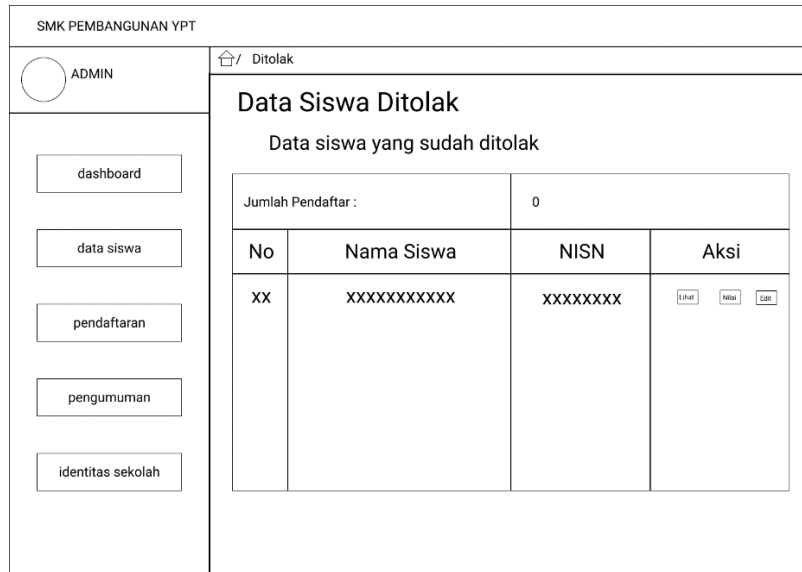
SMK PEMBANGUNAN YPT

ADMIN

dashboard

data siswa

pendaftaran

pengumuman

identitas sekolah

/ Ditolak

Data Siswa Ditolak

Data siswa yang sudah ditolak

| Jumlah Pendaftar : | | 0 | |
|---|---|---|---|
| No | Nama Siswa | NISN | Aksi |
| XX | XXXXXXXXXXX | XXXXXXXX | Lihat Nilai Edit |